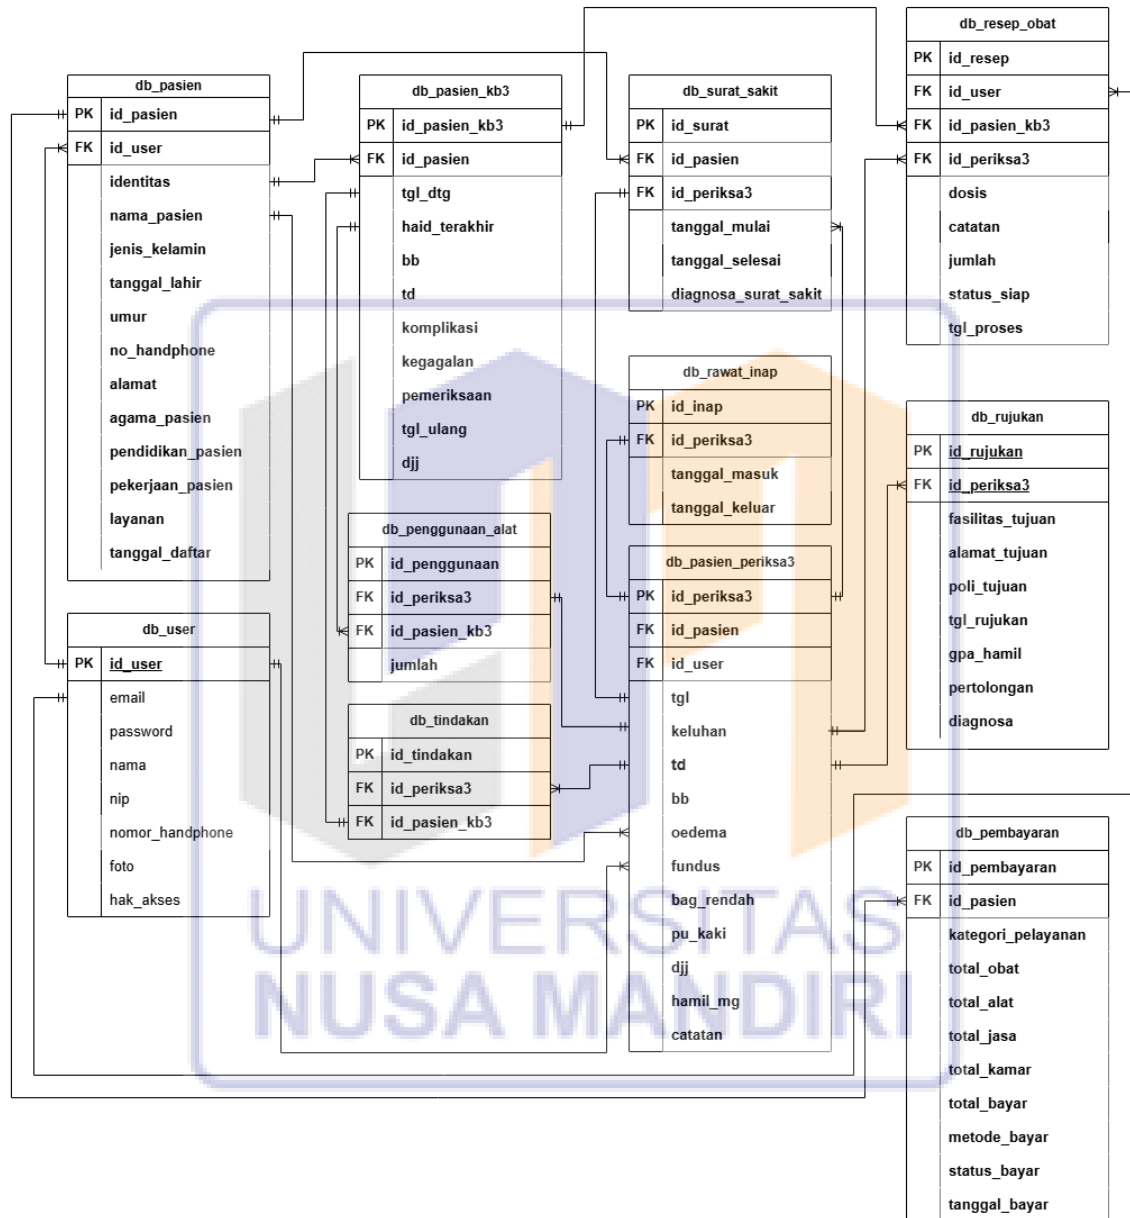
db_pasien

| PK | id_pasien |
|---|---|
| FK | id_user |
| | identitas |
| | nama_pasien |
| | jenis_kelamin |
| | tanggal_lahir |
| | umur |
| | no_handphone |
| | alamat |
| | agama_pasien |
| | pendidikan_pasien |
| | pekerjaan_pasien |
| | layanan |
| | tanggal_daftar |

db_user

| PK | id_user |
|---|---|
| | email |
| | password |
| | nama |
| | nip |
| | nomor_handphone |
| | foto |
| | hak_akses |

db_pasien_kb3

| PK | id_pasien_kb3 |
|---|---|
| FK | id_pasien |
| | tgl_dtg |
| | haid_terakhir |
| | bb |
| | td |
| | komplikasi |
| | kegagalan |
| | pemeriksaan |
| | tgl_ulang |
| | djj |

db_penggunaan_alat

| PK | id_penggunaan |
|---|---|
| FK | id_periksa3 |
| FK | id_pasien_kb3 |
| | jumlah |

db_tindakan

| PK | id_tindakan |
|---|---|
| FK | id_periksa3 |
| FK | id_pasien_kb3 |

db_surat_sakit

| PK | id_surat |
|---|---|
| FK | id_pasien |
| FK | id_periksa3 |
| | tanggal_mulai |
| | tanggal_selesai |
| | diagnosa_surat_sakit |

db_rawat_inap

| PK | id_inap |
|---|---|
| FK | id_periksa3 |
| | tanggal_masuk |
| | tanggal_keluar |

db_pasien_periksa3

| PK | id_periksa3 |
|---|---|
| FK | id_pasien |
| FK | id_user |
| | tgl |
| | keluhan |
| | td |
| | bb |
| | oedema |
| | fundus |
| | bag_rendah |
| | pu_kaki |
| | djj |
| | hamil_mg |
| | catatan |

db_resep_obat

| PK | id_resep |
|---|---|
| FK | id_user |
| FK | id_pasien_kb3 |
| FK | id_periksa3 |
| | dosis |
| | catatan |
| | jumlah |
| | status_siap |
| | tgl_proses |

db_rujukan

| PK | id_rujukan |
|---|---|
| FK | id_periksa3 |
| | fasilitas_tujuan |
| | alamat_tujuan |
| | poli_tujuan |
| | tgl_rujukan |
| | gpa_hamil |
| | pertolongan |
| | diagnosa |

db_pembayaran

| PK | id_pembayaran |
|---|---|
| FK | id_pasien |
| | kategori_pelayanan |
| | total_obat |
| | total_alat |
| | total_jasa |
| | total_kamar |
| | total_bayar |
| | metode_bayar |
| | status_bayar |
| | tanggal_bayar |

UNIVERSITAS NUSA MANDIRI